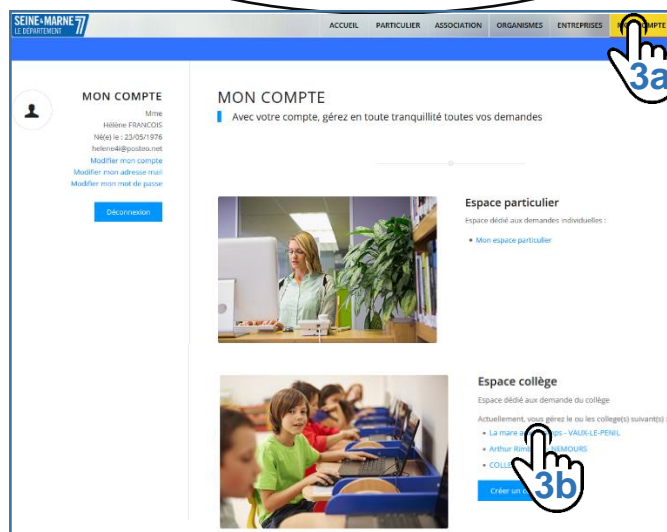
SEINE-ET-MARNE 77
LE DÉPARTEMENT

ACCUEIL PARTICULIER ASSOCIATION ORGANISMES ENTREPRISES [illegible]MPTE

3a

MON COMPTE
Mme
Hélène FRANCOIS
Né(e) le : 23/05/1976
helene4l@posteo.net
Modifier mon compte
Modifier mon adresse mail
Modifier mon mot de passe

Déconnexion

MON COMPTE
Avec votre compte, gérez en toute tranquillité toutes vos demandes

Espace particulier
Espace dédié aux demandes individuelles :
• Mon espace particulier

Espace collège
Espace dédié aux demande du collège
Actuellement, vous gérez le ou les collège(s) suivant(s) :
• La mare a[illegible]s - VAUX-LE-PENIL
• Arthur Rim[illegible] NEMOURS
• COLL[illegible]

Créer un c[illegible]

3b